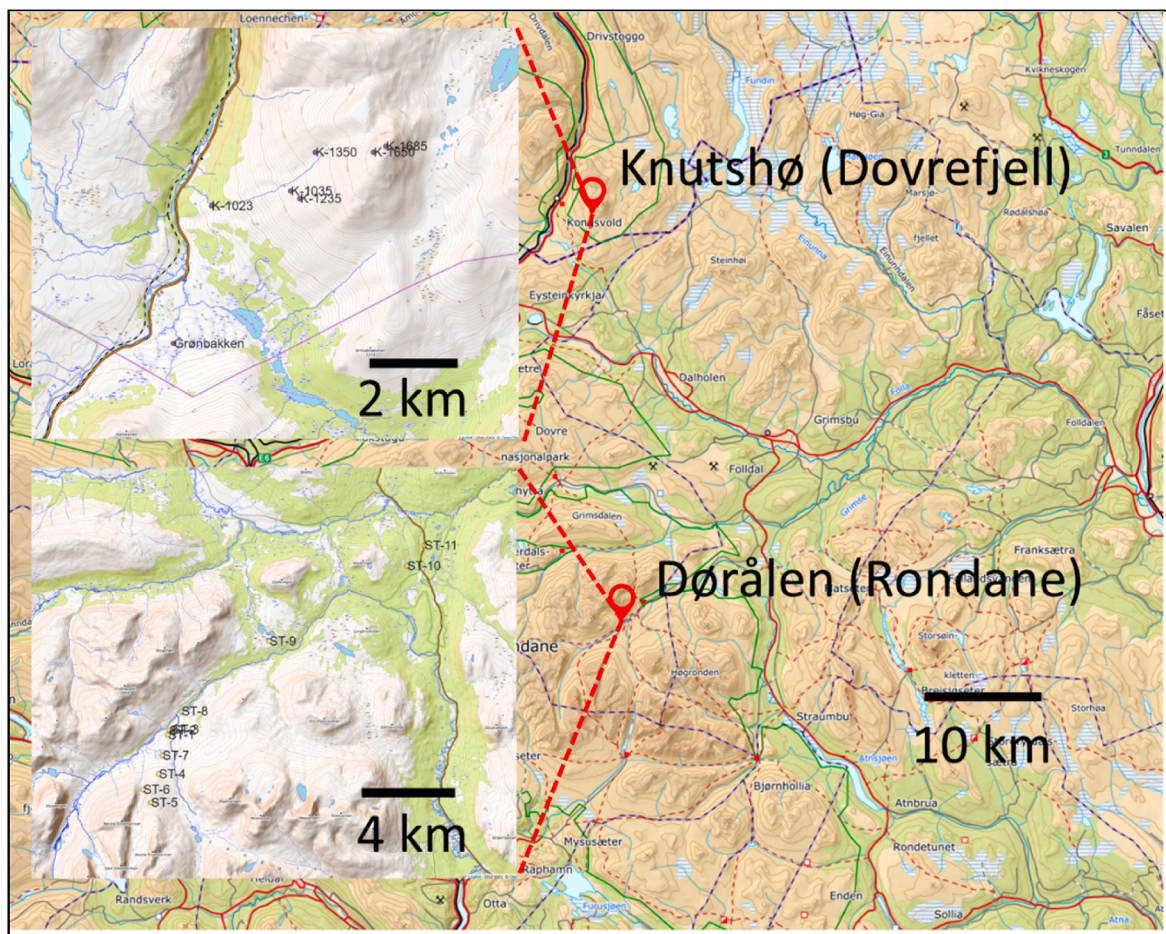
Loennechen
Drivstoggo
Kvikneskogen
Høg-Gia
Fundin
Tunndalen
Knutshø (Dovrefjell)
Kongsvold
Marsjø
Rødalshøa
fjellet
Savalen
Steinhøi
Einunna
Einunndalen
Eysteinkyrkja
Fåset
K-1350
K-1685
K-1650
K-1035
K-1235
K-1023
Grønbakken
2 km
Dalholen
Grimsbu
Folla
Dovre
Folldalen
nasjonalpark
Folldal
Grimsdalen
Grimsa
Franksætra
ST-11
ST-10
Dørålen (Rondane)
ST-9
Storsøin-
Høgronden
kletten
Breisjøseter
ST-8
ST-3
ST-1
ST-7
ST-4
ST-6
ST-5
10 km
Storhøa
Straumbu
Atnsjøen
Bjørnhollia
Atnbrua
4 km
Mysusæter
Rondetunet
Raphamn
Randsverk
Otta
Furusjøen
Enden
Sollia
Atna